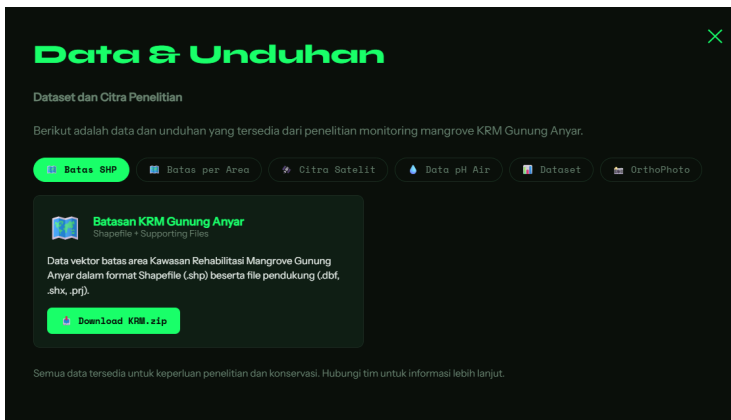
Data & Unduhan

Dataset dan Citra Penelitian

Berikut adalah data dan unduhan yang tersedia dari penelitian monitoring mangrove KRM Gunung Anyar.

Batas SHP | Batas per Area | Citra Satelit | Data pH Air | Dataset | OrthoPhoto

Batasan KRM Gunung Anyar
Shapefile + Supporting Files

Data vektor batas area Kawasan Rehabilitasi Mangrove Gunung Anyar dalam format Shapefile (.shp) beserta file pendukung (.dbf, .shx, .prj).

Download KRM.zip

Semua data tersedia untuk keperluan penelitian dan konservasi. Hubungi tim untuk informasi lebih lanjut.